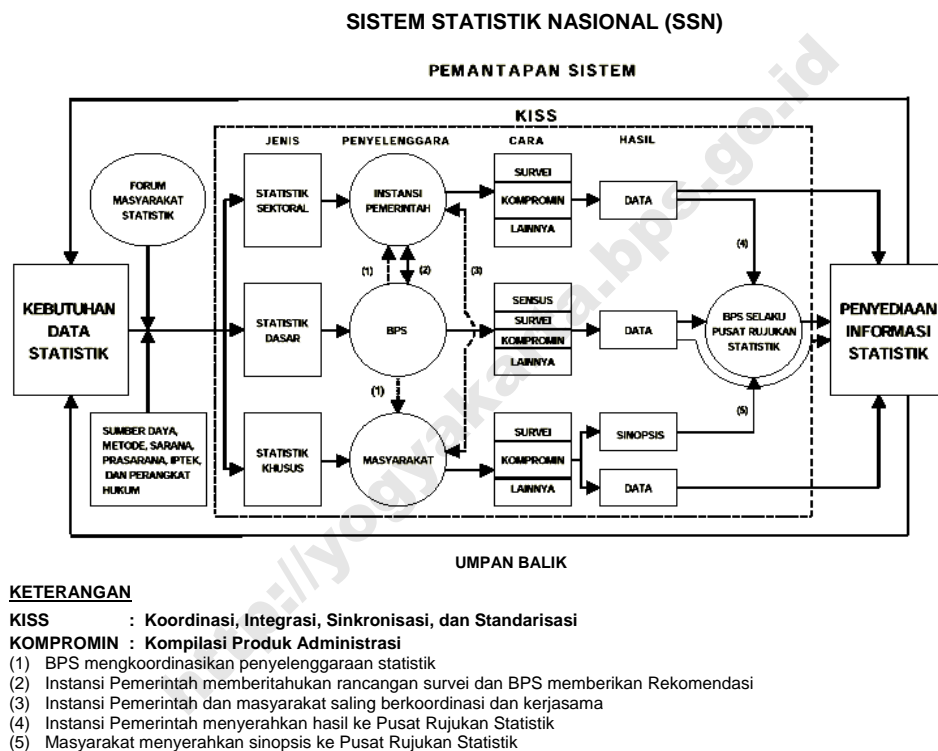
SISTEM STATISTIK NASIONAL (SSN)

PEMANTAPAN SISTEM

KISS

JENIS

PENYELENGGARA

CARA

HASIL

FORUM MASYARAKAT STATISTIK

STATISTIK SEKTORAL

INSTANSI PEMERINTAH

SURVEI

KOMPROMIN

LAINNYA

DATA

(4)

(1)

(2)

(3)

KEBUTUHAN DATA STATISTIK

STATISTIK DASAR

BPS

SENSUS

SURVEI

KOMPROMIN

LAINNYA

DATA

BPS SELAKU PUSAT RUJUKAN STATISTIK

PENYEDIAAN INFORMASI STATISTIK

(1)

(5)

SUMBER DAYA, METODE, SARANA, PRASARANA, IPTEK, DAN PERANGKAT HUKUM

STATISTIK KHUSUS

MASYARAKAT

SURVEI

KOMPROMIN

LAINNYA

SINOPSIS

DATA

http://yogyakarta.bps.go.id

UMPAN BALIK

KETERANGAN

KISS : Koordinasi, Integrasi, Sinkronisasi, dan Standarisasi

KOMPROMIN : Kompilasi Produk Administrasi

(1) BPS mengkoordinasikan penyelenggaraan statistik
(2) Instansi Pemerintah memberitahukan rancangan survei dan BPS memberikan Rekomendasi
(3) Instansi Pemerintah dan masyarakat saling berkoordinasi dan kerjasama
(4) Instansi Pemerintah menyerahkan hasil ke Pusat Rujukan Statistik
(5) Masyarakat menyerahkan sinopsis ke Pusat Rujukan Statistik